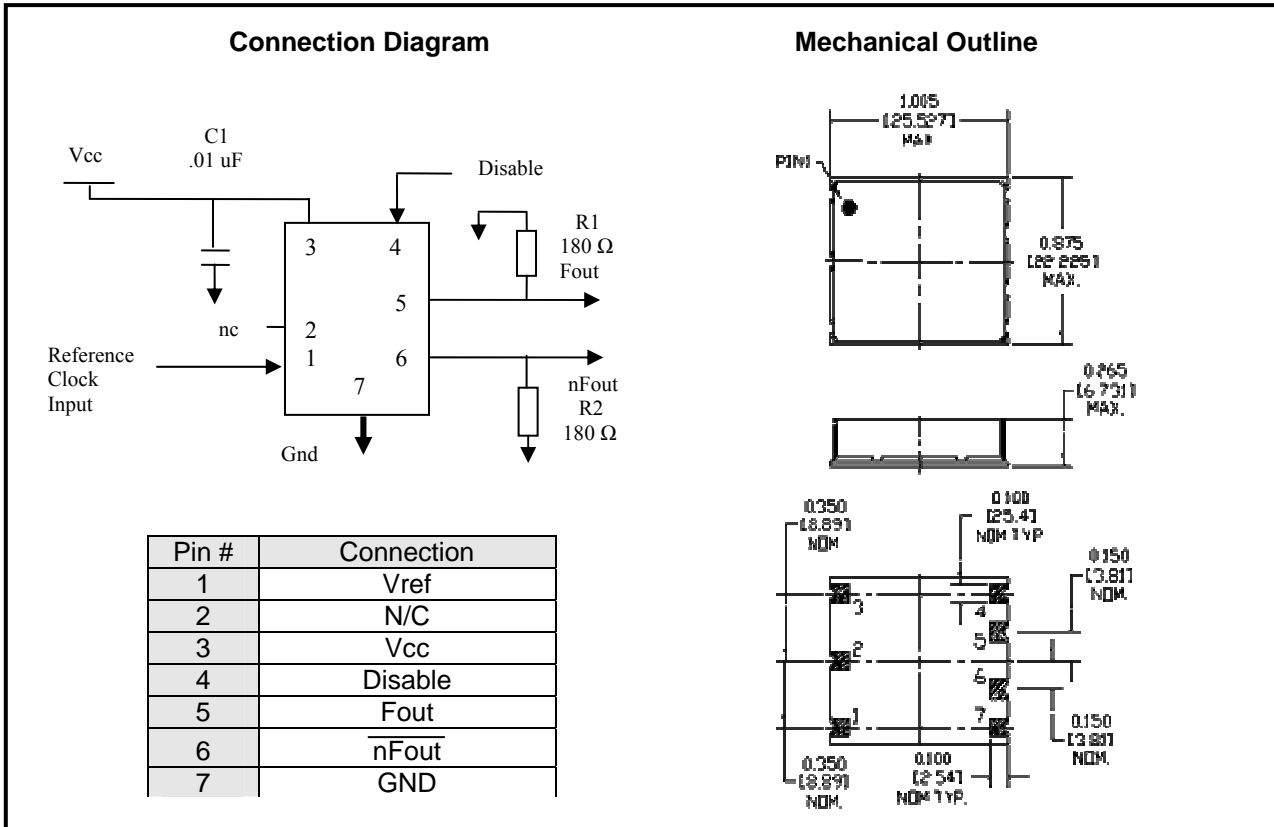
Connection Diagram

Vcc
C1
.01 uF
Disable
R1
180 Ω
Fout
3
4
5
nc
2
1
6
7
Reference Clock Input
nFout
R2
180 Ω
Gnd

| Pin # | Connection |
|---|---|
| 1 | Vref |
| 2 | N/C |
| 3 | Vcc |
| 4 | Disable |
| 5 | Fout |
| 6 | $\overline{\text{nFout}}$ |
| 7 | GND |

Mechanical Outline

1.005
[25.527]
MAX
PIN1
0.875
[22.225]
MAX.
0.265
[6.731]
MAX.
0.350
[8.89]
NOM
0.100
[25.4]
NOM TYP
0.150
[3.81]
NOM.
3
4
5
2
6
1
7
0.150
[3.81]
NOM.
0.350
[8.89]
NOM.
0.100
[2.54]
NOM TYP.